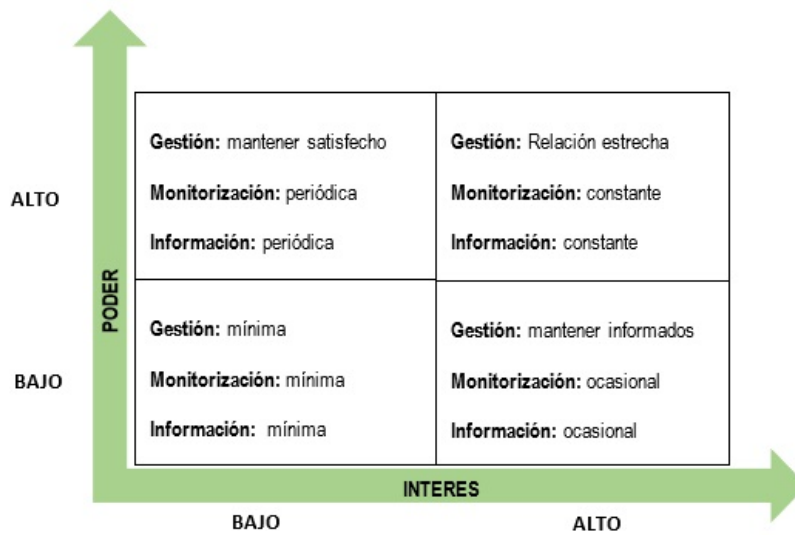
PODER

ALTO

BAJO

**Gestión:** mantener satisfecho
**Monitorización:** periódica
**Información:** periódica

**Gestión:** Relación estrecha
**Monitorización:** constante
**Información:** constante

**Gestión:** mínima
**Monitorización:** mínima
**Información:** mínima

**Gestión:** mantener informados
**Monitorización:** ocasional
**Información:** ocasional

INTERES

BAJO

ALTO